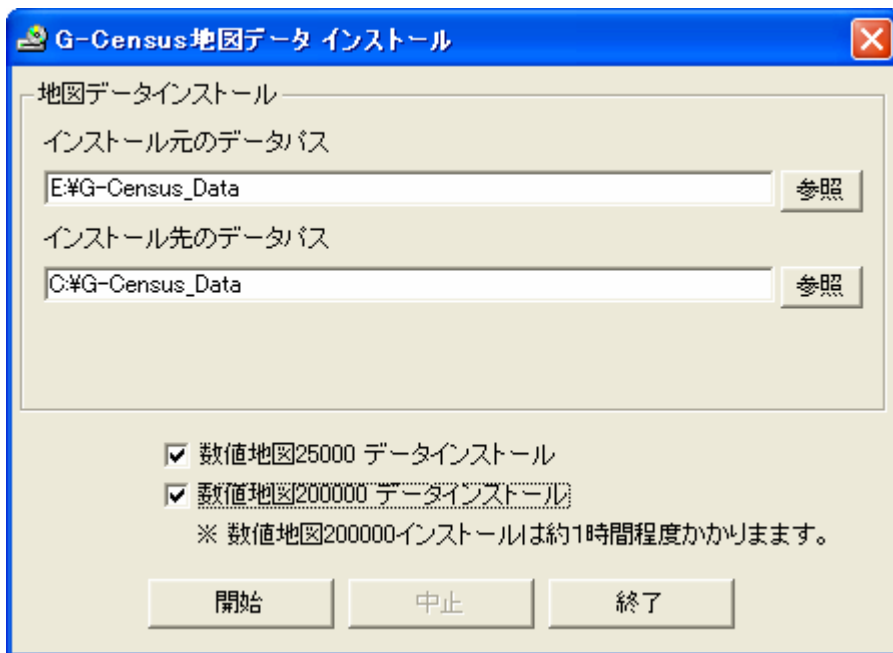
G-Census地図データ インストール

地図データインストール

インストール元のデータパス

E:¥G-Census_Data

参照

インストール先のデータパス

C:¥G-Census_Data

参照

☑ 数値地図25000 データインストール

☑ 数値地図200000 データインストール

※ 数値地図200000インストールは約1時間程度かかります。

開始

中止

終了